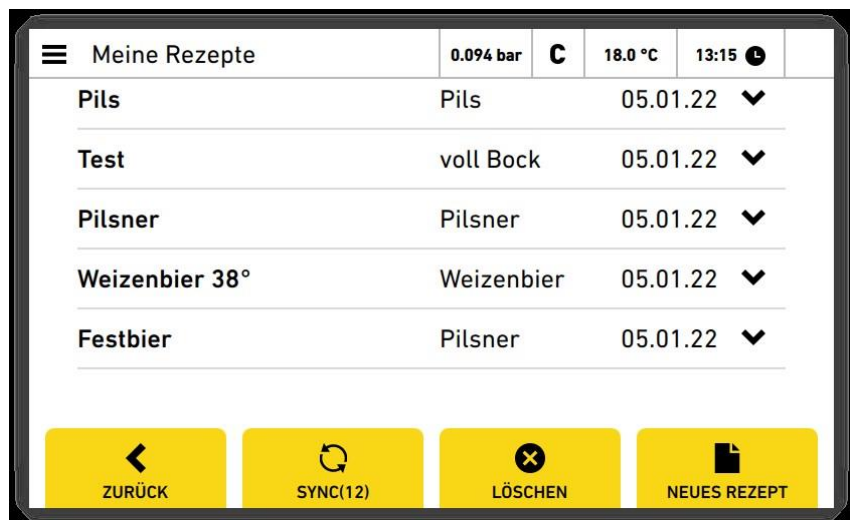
Meine Rezepte | 0.094 bar | C | 18.0 °C | 13:15

| | | |
|---|---|---|
| Pils | Pils | 05.01.22 |
| Test | voll Bock | 05.01.22 |
| Pilsner | Pilsner | 05.01.22 |
| Weizenbier 38° | Weizenbier | 05.01.22 |
| Festbier | Pilsner | 05.01.22 |

ZURÜCK
SYNC(12)
LÖSCHEN
NEUES REZEPT